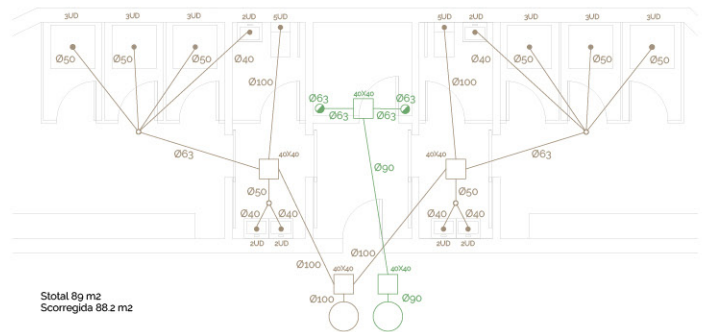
3UD 3UD 3UD 2UD 5UD
Ø50 Ø50 Ø50 Ø40
Ø100
Ø63 Ø63
Ø63
40X40
Ø50
Ø40 Ø40
2UD 2UD
Ø100
Ø100
40X40
Ø100

Ø63 40X40 Ø63
Ø63 Ø63
Ø90
Ø100
40X40
Ø90

5UD 2UD 3UD 3UD 3UD
Ø40 Ø50 Ø50 Ø50
Ø100
Ø63
40X40
Ø50
Ø40 Ø40
2UD 2UD

Stotal 89 m2
Scorregida 88.2 m2